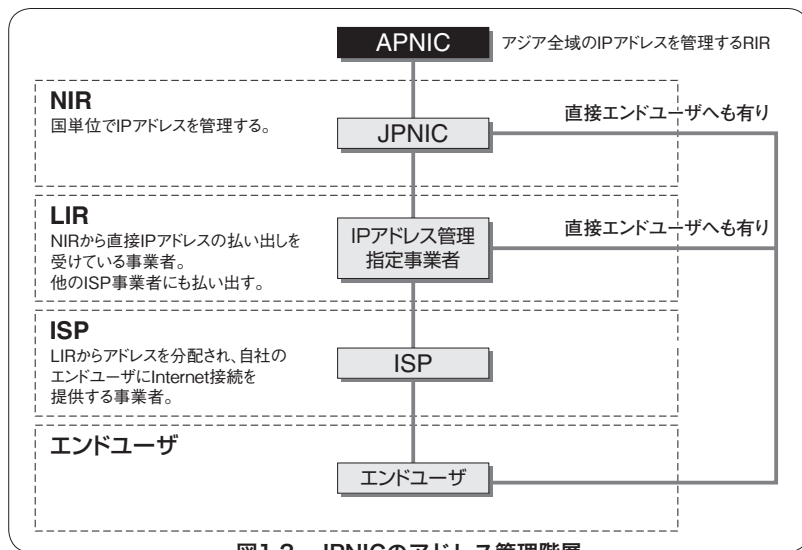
APNIC
アジア全域のIPアドレスを管理するRIR

NIR
国単位でIPアドレスを管理する。

JPNIC

直接エンドユーザへも有り

LIR
NIRから直接IPアドレスの払い出しを受けている事業者。
他のISP事業者にも払い出す。

IPアドレス管理指定事業者

直接エンドユーザへも有り

ISP
LIRからアドレスを分配され、自社のエンドユーザにInternet接続を提供する事業者。

ISP

エンドユーザ

エンドユーザ

図1.2 JPNICのアドレス管理階層